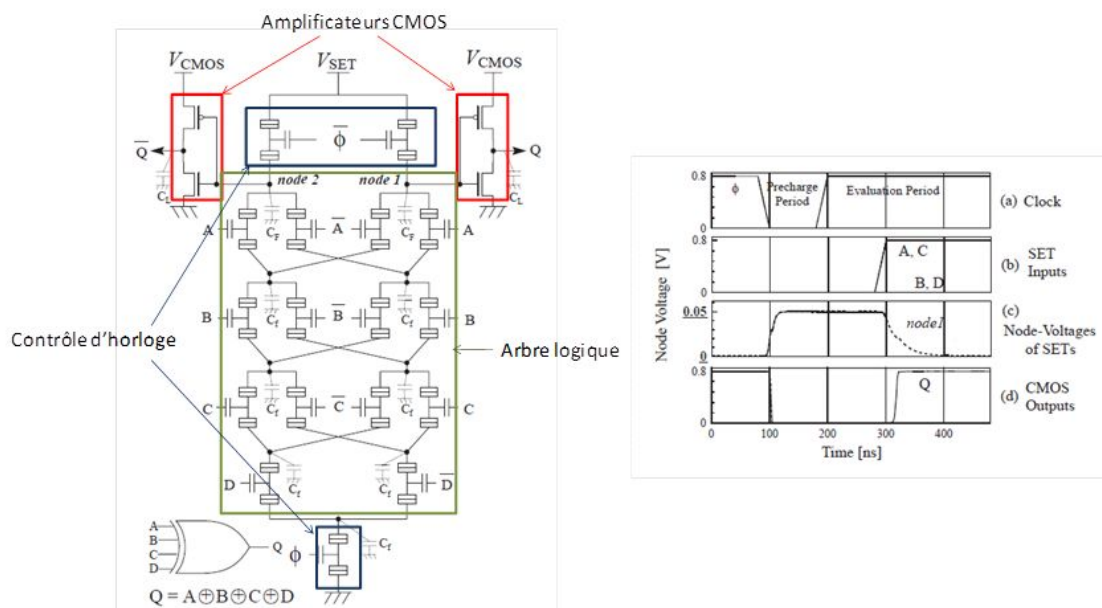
Amplificateurs CMOS

$V_{CMOS}$

$V_{SET}$

$V_{CMOS}$

$\overline{Q}$

$\overline{\phi}$

Q

$C_L$

node 2

node 1

$C_L$

A

$C_f$

$\overline{A}$

$C_f$

A

B

$C_f$

$\overline{B}$

$C_f$

B

Contrôle d'horloge

Arbre logique

C

$C_f$

$\overline{C}$

$C_f$

C

D

$C_f$

$C_f$

$\overline{D}$

A

B

C

D

Q

$\phi$

$C_f$

$Q = A \oplus B \oplus C \oplus D$

0.8

$\phi$

Precharge Period

Evaluation Period

(a) Clock

0

0.8

A, C

(b) SET Inputs

B, D

0

Node Voltage [V]

0.05

node1

(c) Node-Voltages of SETs

0

0.8

Q

(d) CMOS Outputs

0

0

100

200

300

400

Time [ns]